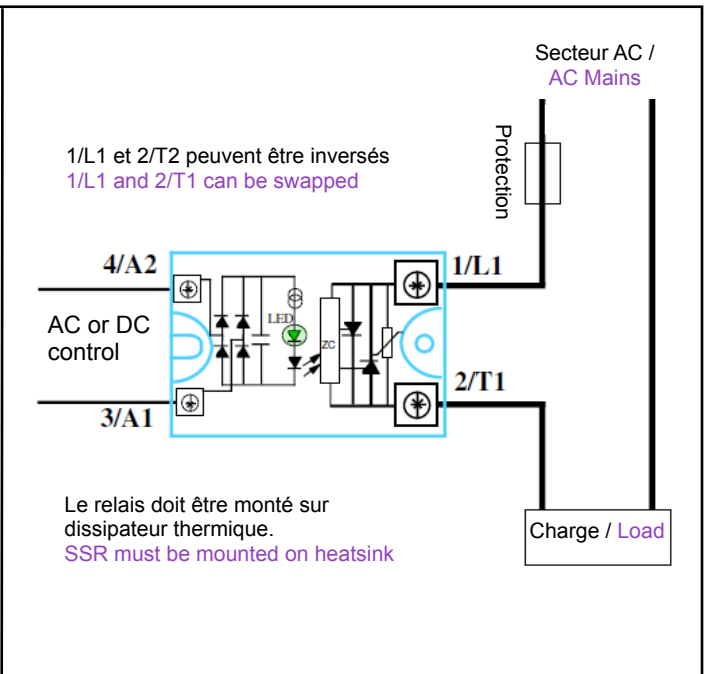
Secteur AC /
AC Mains

1/L1 et 2/T2 peuvent être inversés
1/L1 and 2/T1 can be swapped

Protection

4/A2

1/L1

AC or DC control

LED

ZC

2/T1

3/A1

Le relais doit être monté sur dissipateur thermique.
SSR must be mounted on heatsink

Charge / Load